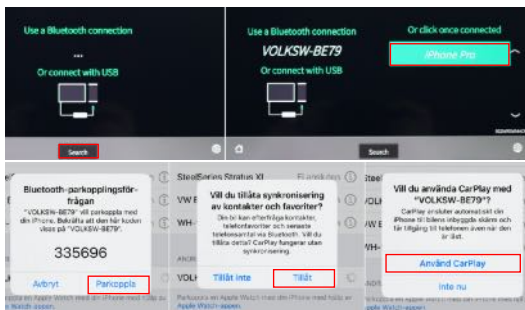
Use a Bluetooth connection

...

Or connect with USB

Search

Use a Bluetooth connection

VOLKSW-BE79

Or connect with USB

Or click once connected

iPhone Pro

Search

Bluetooth-parkopplingsförfrågan

"VOLKSW-BE79" vill parkoppla med din iPhone. Bekräfta att den här koden visas på "VOLKSW-BE79".

335696

Avbryt

Parkoppla

SteelSeries Stratus XL

VW E

WH-

VOLK

Parkoppla en Apple Watch med din iPhone med Apple Watch-appen.

Vill du tillåta synkronisering av kontakter och favoriter?

Din bil kan efterfråga kontakter, telefonfavoriter och senaste telefonsamtal via Bluetooth. Vill du tillåta detta? CarPlay fungerar utan synkronisering.

Tillåt inte

Tillåt

Parkoppla en Apple Watch med din iPhone med Apple Watch-appen.

Vill du använda CarPlay med "VOLKSW-BE79"?

CarPlay ansluter automatiskt din iPhone till bilens inbyggda skärm och får tillgång till telefonen även när den är låst.

Använd CarPlay

Inte nu